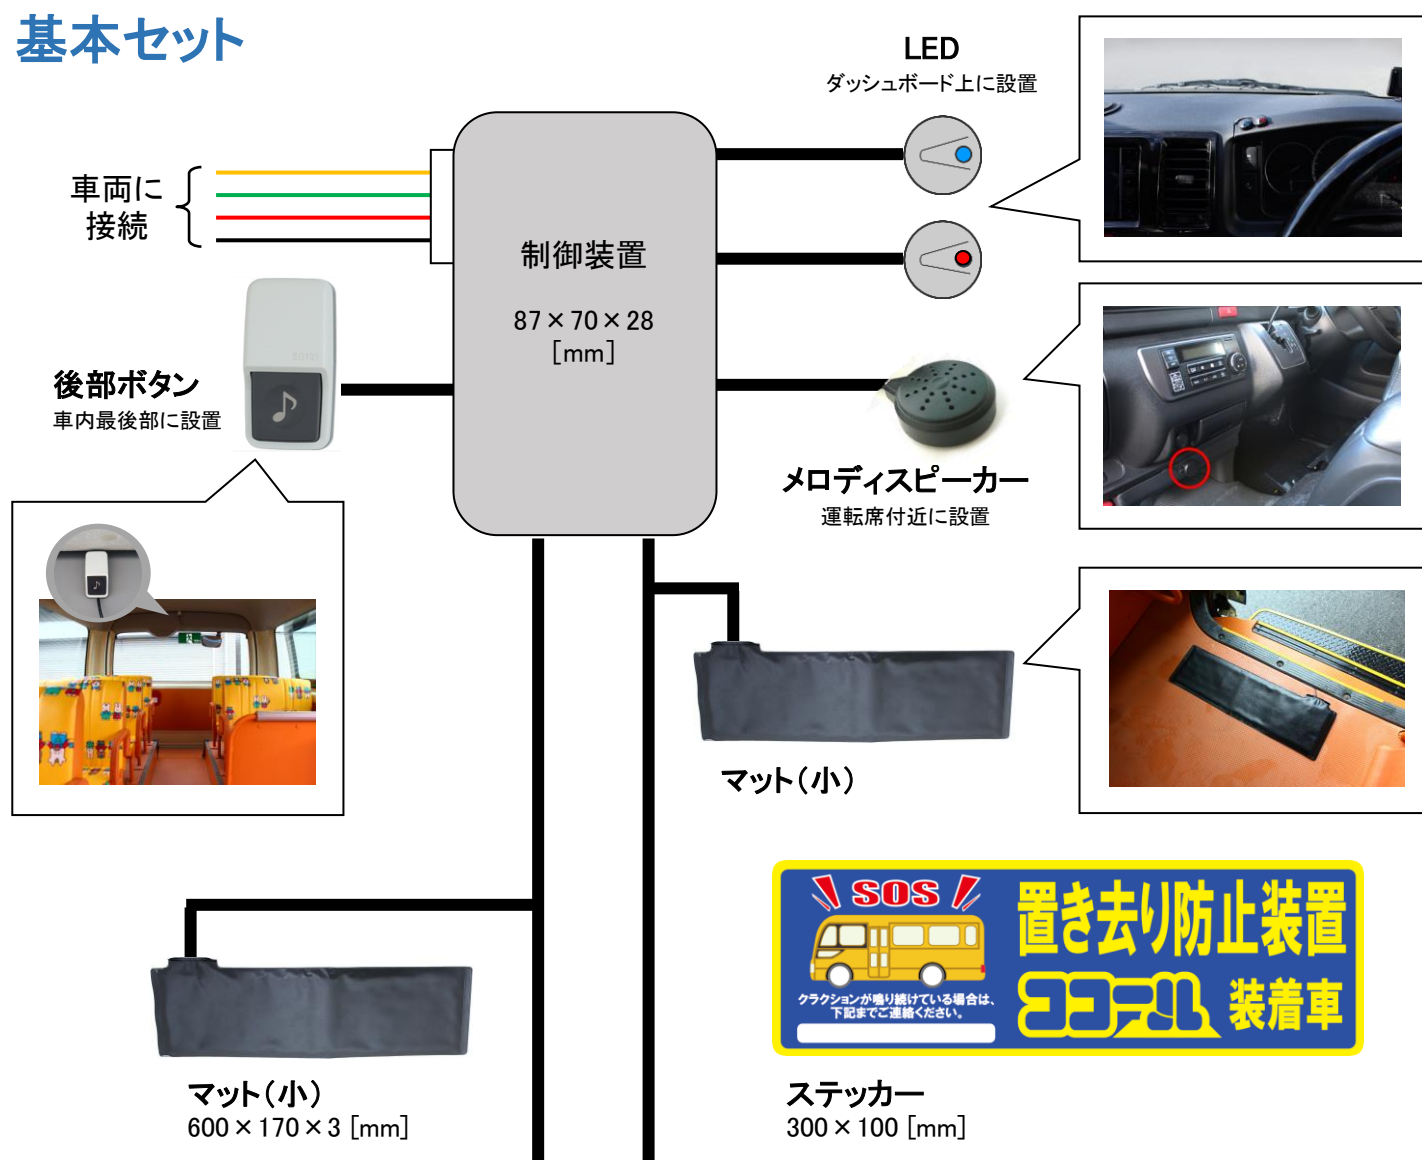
基本セット

LED
ダッシュボード上に設置

車両に接続

制御装置

87×70×28
[mm]

後部ボタン
車内最後部に設置

メロディスピーカー
運転席付近に設置

マット(小)

SOS

置き去り防止装置

ヨコールL 装着車

クラクションが鳴り続けている場合は、下記までご連絡ください。

マット(小)
600×170×3 [mm]

ステッカー
300×100 [mm]